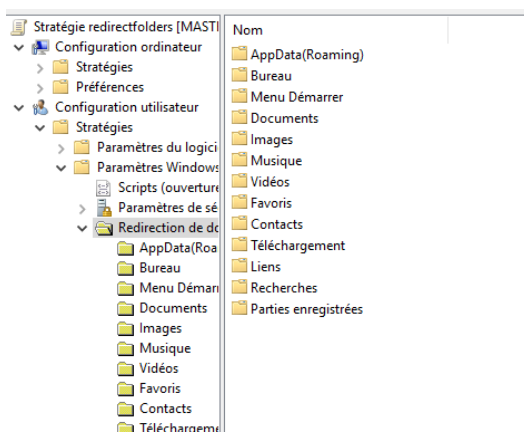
Stratégie redirectfolders [MASTI
Configuration ordinateur
Stratégies
Préférences
Configuration utilisateur
Stratégies
Paramètres du logici
Paramètres Windows
Scripts (ouverture
Paramètres de sé
Redirection de do
AppData(Roa
Bureau
Menu Démarr
Documents
Images
Musique
Vidéos
Favoris
Contacts
Téléchargeme

Nom
AppData(Roaming)
Bureau
Menu Démarrer
Documents
Images
Musique
Vidéos
Favoris
Contacts
Téléchargement
Liens
Recherches
Parties enregistrées